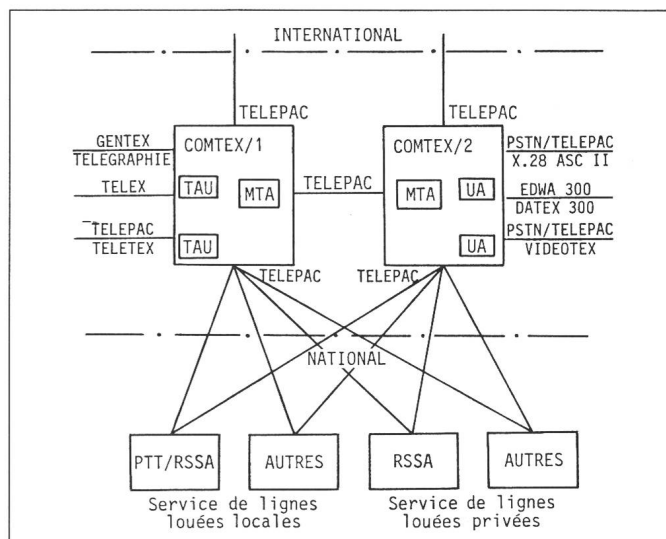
INTERNATIONAL

TELEPAC

TELEPAC

GENTEX
TELEGRAPHIE

TELEX

TELEPAC
TELETEX

COMTEX/1

TAU

MTA

TAU

TELEPAC

COMTEX/2

MTA

UA

UA

PSTN/TELEPAC
X.28 ASC II

EDWA 300
DATEX 300

PSTN/TELEPAC
VIDEOTEX

TELEPAC

TELEPAC

NATIONAL

PTT/RSSA

AUTRES

RSSA

AUTRES

Service de lignes louées locales

Service de lignes louées privées